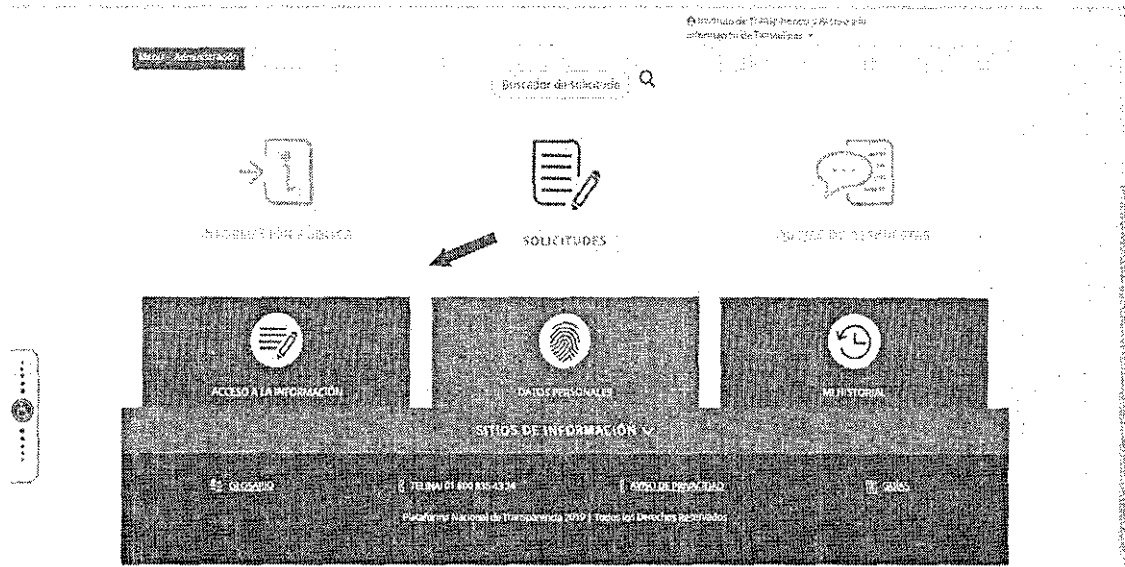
Instituto de Transparencia y Acceso a la Información de Tamaulipas

Inicio / Administración

Buscador de solicitudes

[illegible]

SOLICITUDES

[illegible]

ACCESO A LA INFORMACIÓN

DATOS PERSONALES

MI HISTORIAL

SITIOS DE INFORMACIÓN

GLOSARIO

TELINAI 01 800 835 43 24

AVISO DE PRIVACIDAD

GUÍAS

Plataforma Nacional de Transparencia 2019 | Todos los Derechos Reservados